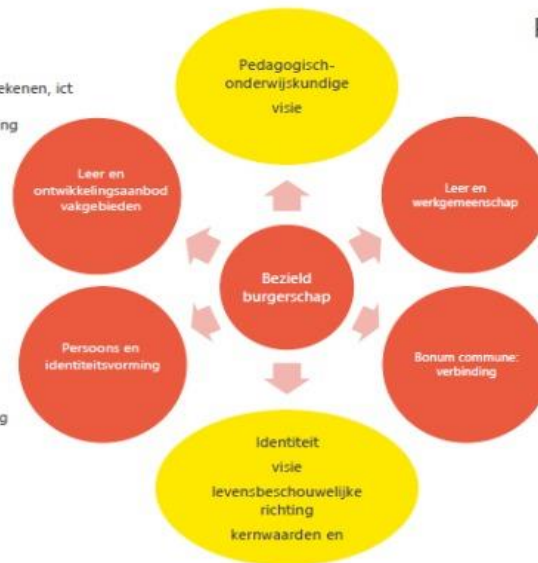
ekenen, ict

ng

g

Pedagogisch-onderwijskundige visie

Leer en ontwikkelingsaanbod vakgebieden

Leer en werkgemeenschap

Bezield burgerschap

Persoons en identiteitsvorming

Bonum commune: verbinding

Identiteit
visie
levensbeschouwelijke richting
kernwaarden en